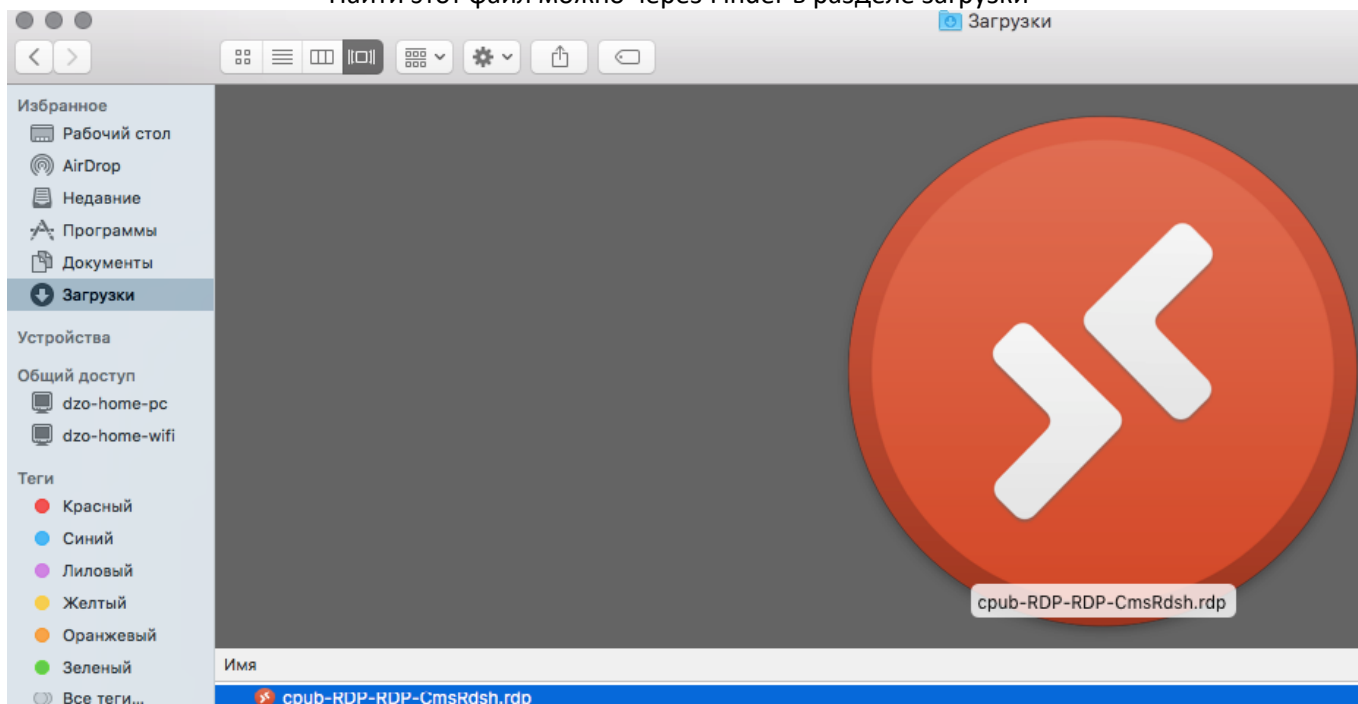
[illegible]

Загрузки

Избранное
Рабочий стол
AirDrop
Недавние
Программы
Документы
Загрузки

Устройства

Общий доступ
dzo-home-pc
dzo-home-wifi

Теги
Красный
Синий
Лиловый
Желтый
Оранжевый
Зеленый
Все теги...

cpub-RDP-RDP-CmsRdsh.rdp

Имя
cpub-RDP-RDP-CmsRdsh.rdp